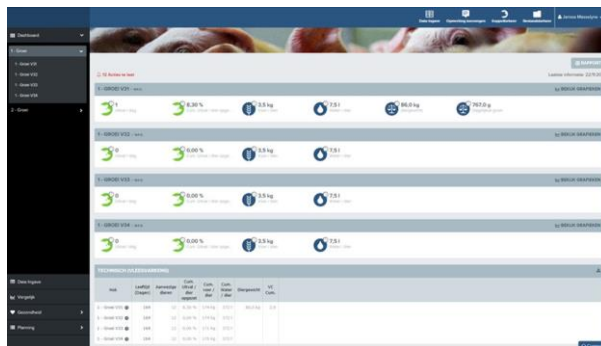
Data Ingave | Opmerking toevoegen | Dagpakken | Bestandslijsten | Jeroen Meeuwisse

Dashboard

1 - Groei

1 - Groei V01
1 - Groei V02
1 - Groei V03
1 - Groei V04

2 - Groei

1 - GROEI V01

1 | 8,30 % | 3,5 kg | 7,5 l | 90,0 kg | 767,0 g

1 - GROEI V02

0 | 0,00 % | 3,9 kg | 7,5 l

1 - GROEI V03

0 | 0,00 % | 3,5 kg | 7,5 l

1 - GROEI V04

0 | 0,00 % | 3,5 kg | 7,5 l

TECHNISCH (VLEESVARKENS)

| Hok | Leeftijd (Dagen) | Aanwezige dieren | Cum. Uitval / dier opgezet | Cum. voer / dier | Cum. Water / dier | Diergewicht | VC Cum. |
|---|---|---|---|---|---|---|---|
| 1 - Groei V01 | 164 | 12 | 8,30 % | 174 kg | 372 l | 90,0 kg | 2,0 |
| 1 - Groei V02 | 164 | 12 | 0,00 % | 174 kg | 372 l | | |
| 1 - Groei V03 | 164 | 12 | 0,00 % | 174 kg | 372 l | | |
| 1 - Groei V04 | 164 | 12 | 0,00 % | 174 kg | 372 l | | |

Data Ingave
Vergelijk
Gezondheid
Planning